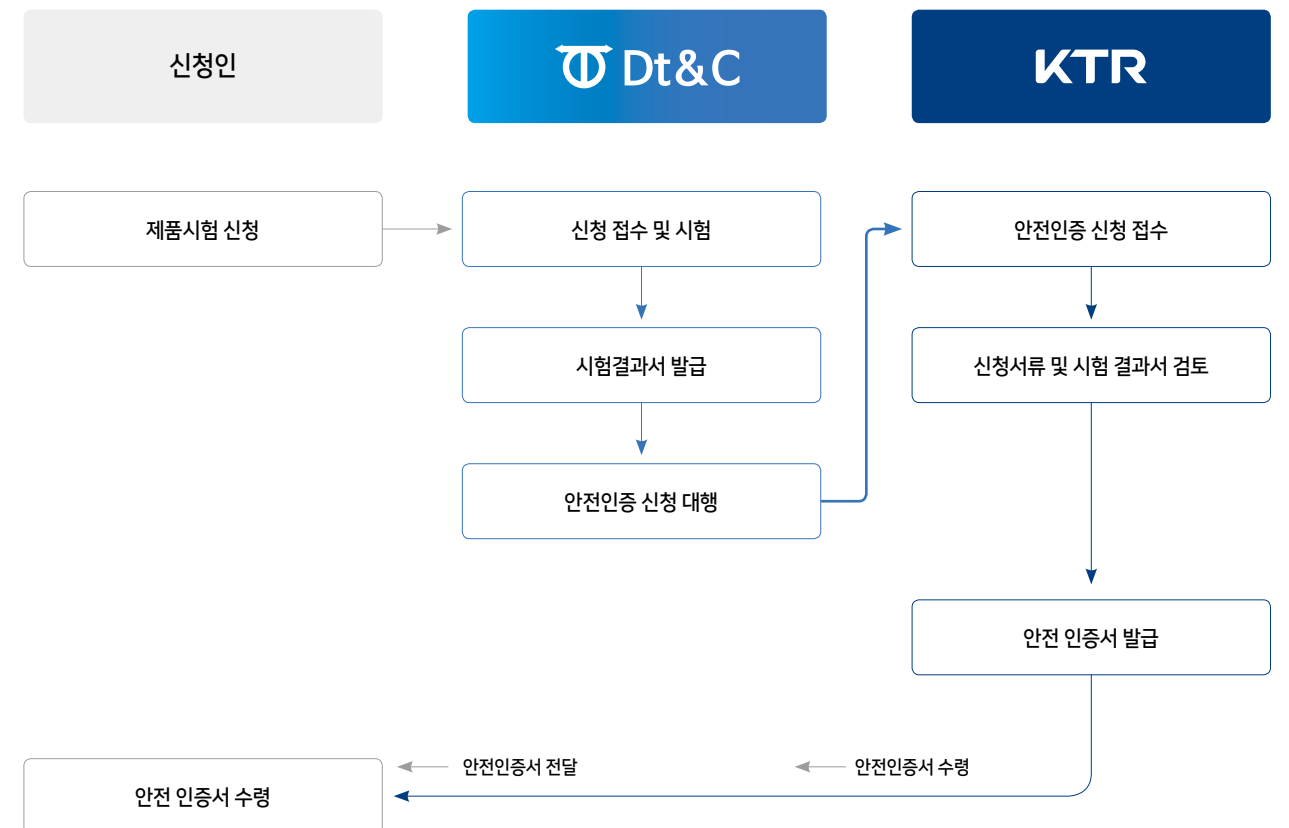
신청인

Dt&C

KTR

제품시험 신청

신청 접수 및 시험

시험결과서 발급

안전인증 신청 대행

안전인증 신청 접수

신청서류 및 시험 결과서 검토

안전 인증서 발급

안전인증서 전달

안전인증서 수령

안전 인증서 수령